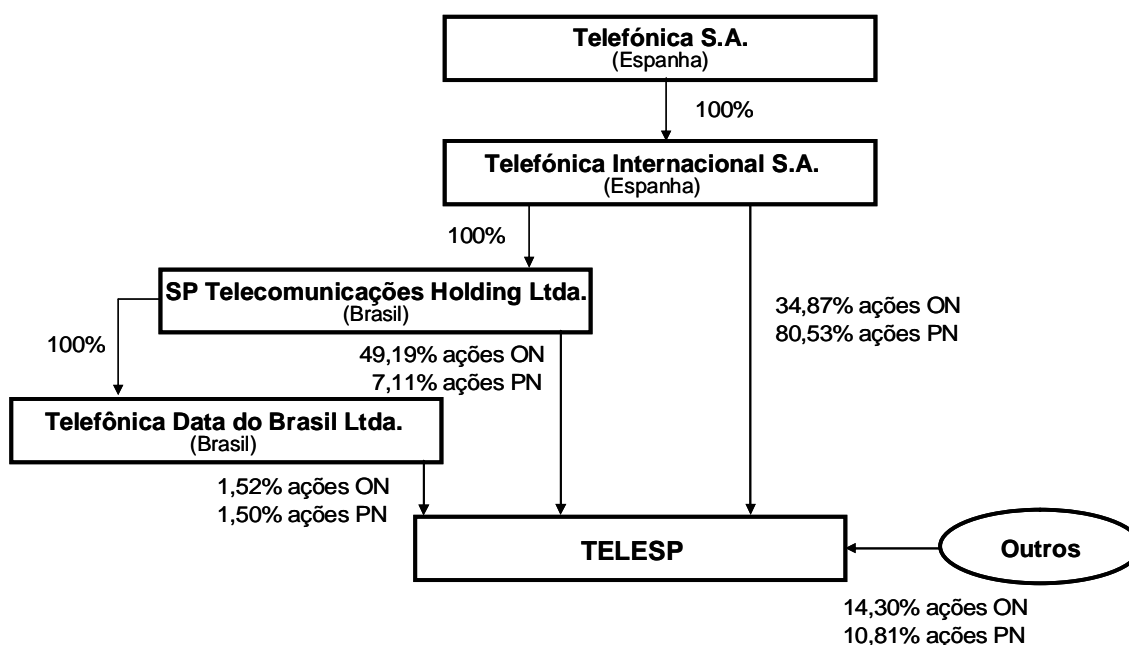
Telefónica S.A.
(Espanha)

100%

Telefónica Internacional S.A.
(Espanha)

100%

SP Telecomunicações Holding Ltda.
(Brasil)

34,87% ações ON
80,53% ações PN

100%

49,19% ações ON
7,11% ações PN

Telefônica Data do Brasil Ltda.
(Brasil)

1,52% ações ON
1,50% ações PN

TELESP

Outros

14,30% ações ON
10,81% ações PN